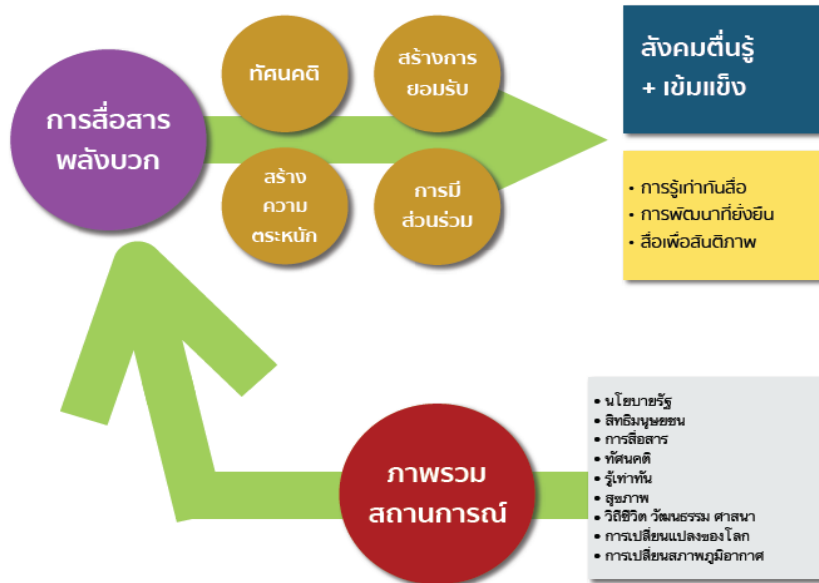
การสื่อสาร
พลังบวก

ทัศนคติ

สร้างการ
ยอมรับ

สร้าง
ความ
ตระหนัก

การมี
ส่วนร่วม

สังคมตื่นรู้
+ เข้มแข็ง

• การรู้เท่าทันสื่อ
• การพัฒนาที่ยั่งยืน
• สื่อเพื่อสันติภาพ

ภาพรวม
สถานการณ์

• นโยบายรัฐ
• สิทธิมนุษยชน
• การสื่อสาร
• ทัศนคติ
• รู้เท่าทัน
• สุขภาพ
• วิถีชีวิต วัฒนธรรม ศาสนา
• การเปลี่ยนแปลงของโลก
• การเปลี่ยนสภาพภูมิอากาศ